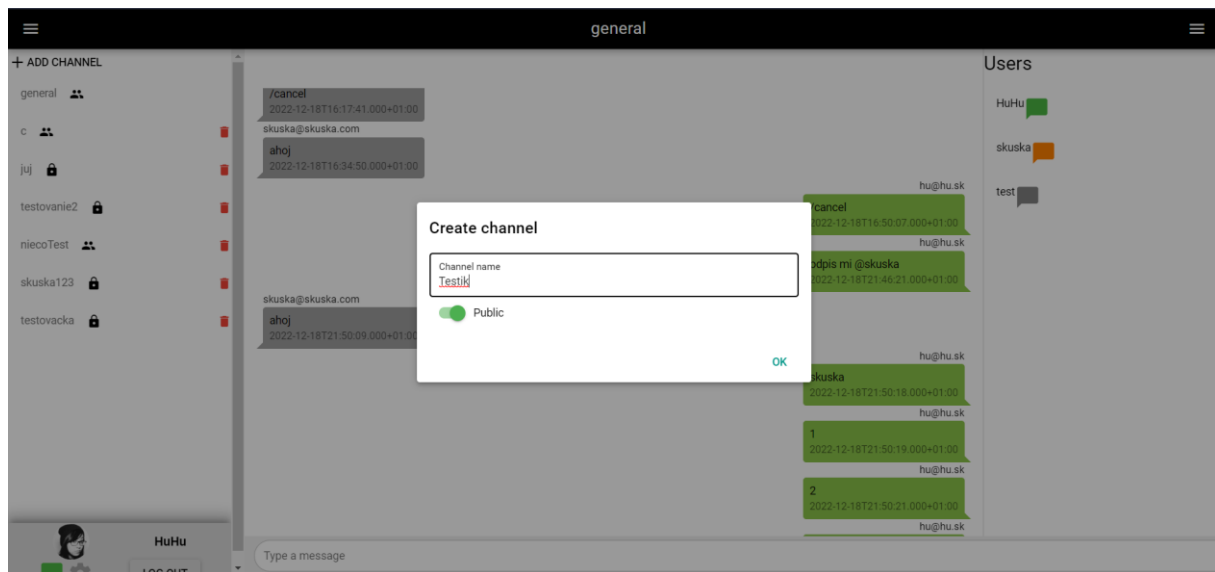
general

+ ADD CHANNEL

general

c

juj

testovanie2

niecoTest

skuska123

testovacka

HuHu

LOG OUT

/cancel
2022-12-18T16:17:41.000+01:00

skuska@skuska.com

ahoj
2022-12-18T16:34:50.000+01:00

hu@hu.sk

/cancel
2022-12-18T16:50:07.000+01:00

hu@hu.sk

odpis mi @skuska
2022-12-18T21:46:21.000+01:00

skuska@skuska.com

ahoj
2022-12-18T21:50:09.000+01:00

hu@hu.sk

skuska
2022-12-18T21:50:18.000+01:00

hu@hu.sk

1
2022-12-18T21:50:19.000+01:00

hu@hu.sk

2
2022-12-18T21:50:21.000+01:00

hu@hu.sk

Create channel

Channel name
Testik

Public

OK

Type a message

Users

HuHu

skuska

test